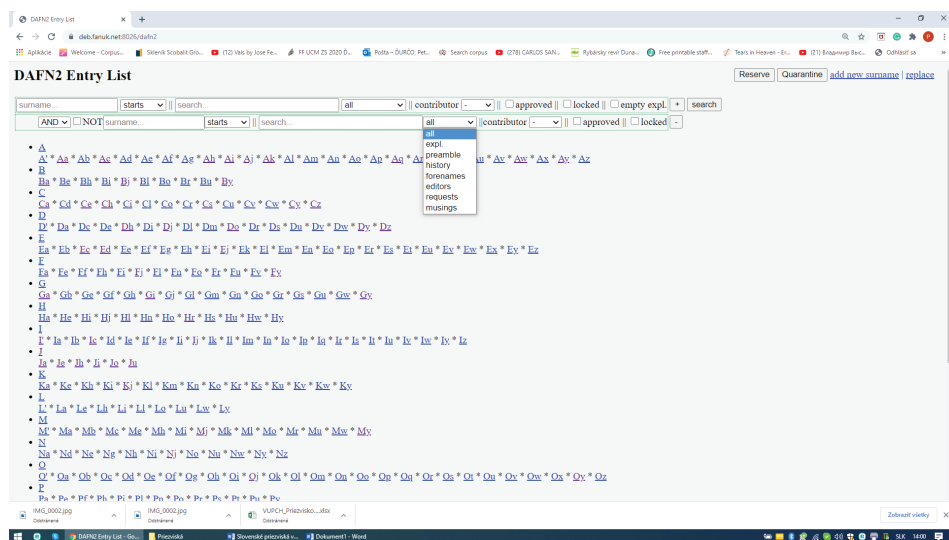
DAFN2 Entry List × +

deb.fanuk.net:8026/dafn2

Aplikácie | Welcome - Corpus... | Slovník Scobalit Gro... | (12) Vals by Jose Fe... | FF UCM ZS 2020 Ď... | Pošta – ĎURČO, Pet... | Search corpus | (278) CARLOS SAN... | Rybársky revír Duna... | Free printable staff... | Tears in Heaven - Er... | (21) Владимир Выс... | Odhlásiť sa

DAFN2 Entry List

Reserve | Quarantine | add new surname | replace

surname... | starts | search... | all | contributor - | approved | locked | empty expl. | + | search

AND | NOT | surname... | starts | search... | all | contributor - | approved | locked | -

all
expl.
preamble
history
forenames
editors
requests
musings

• A
A' * Aa * Ab * Ac * Ad * Ae * Af * Ag * Ah * Ai * Aj * Ak * Al * Am * An * Ao * Ap * Aq * Ar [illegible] u * Av * Aw * Ax * Ay * Az
• B
Ba * Be * Bh * Bi * Bj * Bl * Bo * Br * Bu * By
• C
Ca * Cd * Ce * Ch * Ci * Cl * Co * Cr * Cs * Cu * Cv * Cw * Cy * Cz
• D
D' * Da * Dc * De * Dh * Di * Dj * Dl * Dm * Do * Dr * Ds * Du * Dv * Dw * Dy * Dz
• E
Ea * Eb * Ec * Ed * Ee * Ef * Eg * Eh * Ei * Ej * Ek * El * Em * En * Eo * Ep * Er * Es * Et * Eu * Ev * Ew * Ex * Ey * Ez
• F
Fa * Fe * Ff * Fh * Fi * Fj * Fl * Fn * Fo * Fr * Fu * Fy
• G
Ga * Gb * Ge * Gf * Gh * Gi * Gj * Gl * Gm * Gn * Go * Gr * Gs * Gu * Gw * Gy
• H
Ha * He * Hi * Hj * Hl * Hn * Ho * Hr * Hs * Hu * Hw * Hy
• I
I' * Ia * Ib * Ic * Id * Ie * If * Ig * Ii * Ij * Ik * Il * Im * In * Io * Ip * Iq * Ir * Is * It * Iu * Iv * Iw * Iy * Iz
• J
Ja * Je * Jh * Ji * Jo * Ju
• K
Ka * Ke * Kh * Ki * Kj * Kl * Km * Kn * Ko * Kr * Ks * Ku * Kv * Kw * Ky
• L
L' * La * Le * Lh * Li * Ll * Lo * Lu * Lw * Ly
• M
M' * Ma * Mb * Mc * Me * Mh * Mi * Mj * Mk * Ml * Mo * Mr * Mu * Mw * My
• N
Na * Nd * Ne * Ng * Nh * Ni * Nj * No * Nu * Nw * Ny * Nz
• O
O' * Oa * Ob * Oc * Od * Oe * Of * Og * Oh * Oi * Oj * Ok * Ol * Om * On * Oo * Op * Oq * Or * Os * Ot * Ou * Ov * Ow * Ox * Oy * Oz
• P
Pa * Pe * Pf * Ph * Pi * Pl * Pn * Po * Pr * Ps * Pt * Pu * Py

IMG_0002.jpg Odstránené | IMG_0002.jpg Odstránené | VUPCH_Priezvisko....xlsx Odstránené | Zobraziť všetky

DAFN2 Entry List - Go... | Priezviská | Slovenské priezviská v... | Dokument1 - Word | SLK 14:00